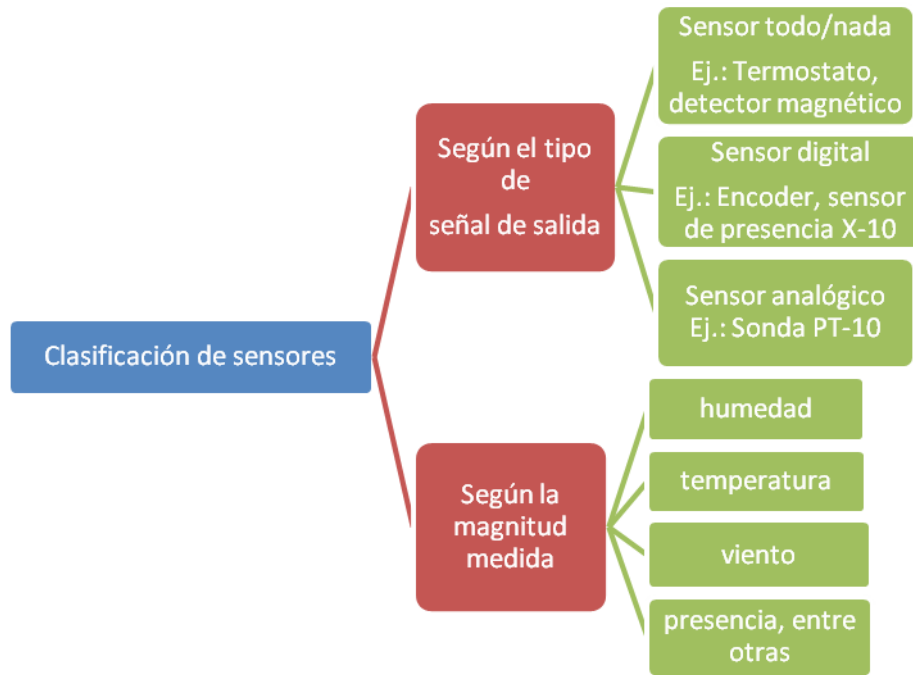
Clasificación de sensores

Según el tipo de señal de salida

Sensor todo/nada
Ej.: Termostato, detector magnético

Sensor digital
Ej.: Encoder, sensor de presencia X-10

Sensor analógico
Ej.: Sonda PT-10

Según la magnitud medida

humedad

temperatura

viento

presencia, entre otras